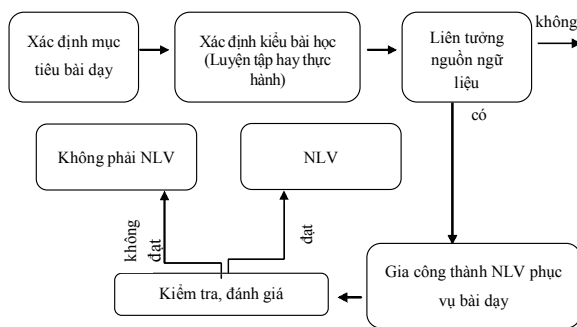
Xác định mục tiêu bài dạy

Xác định kiểu bài học (Luyện tập hay thực hành)

Liên tưởng nguồn ngữ liệu

không

có

Không phải NLV

NLV

không đạt

đạt

Kiểm tra, đánh giá

Gia công thành NLV phục vụ bài dạy